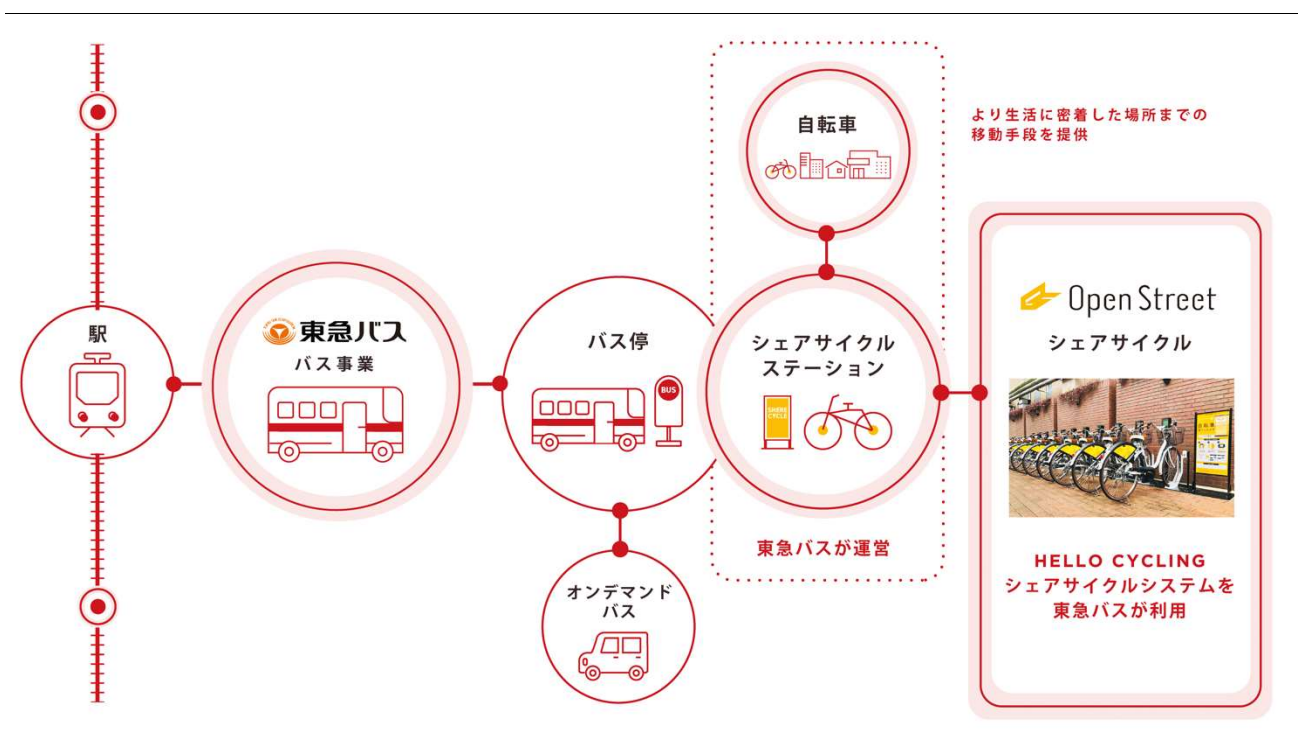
自転車

より生活に密着した場所までの移動手段を提供

駅

東急バス
バス事業

バス停

BUS

シェアサイクル
ステーション

SHARE CYCLE

東急バスが運営

オンデマンド
バス

Open Street
シェアサイクル

HELLO CYCLING
シェアサイクルシステムを
東急バスが利用